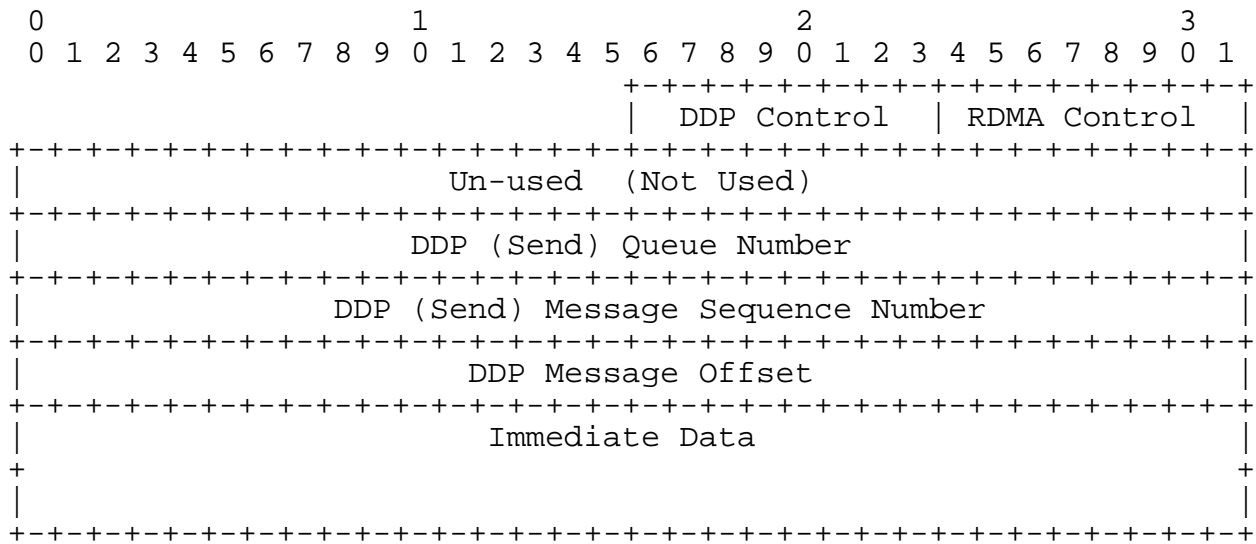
0 1 2 3
0 1 2 3 4 5 6 7 8 9 0 1 2 3 4 5 6 7 8 9 0 1 2 3 4 5 6 7 8 9 0 1

| DDP Control | RDMA Control |

| Un-used (Not Used) |

| DDP (Send) Queue Number |

| DDP (Send) Message Sequence Number |

| DDP Message Offset |

| Immediate Data |